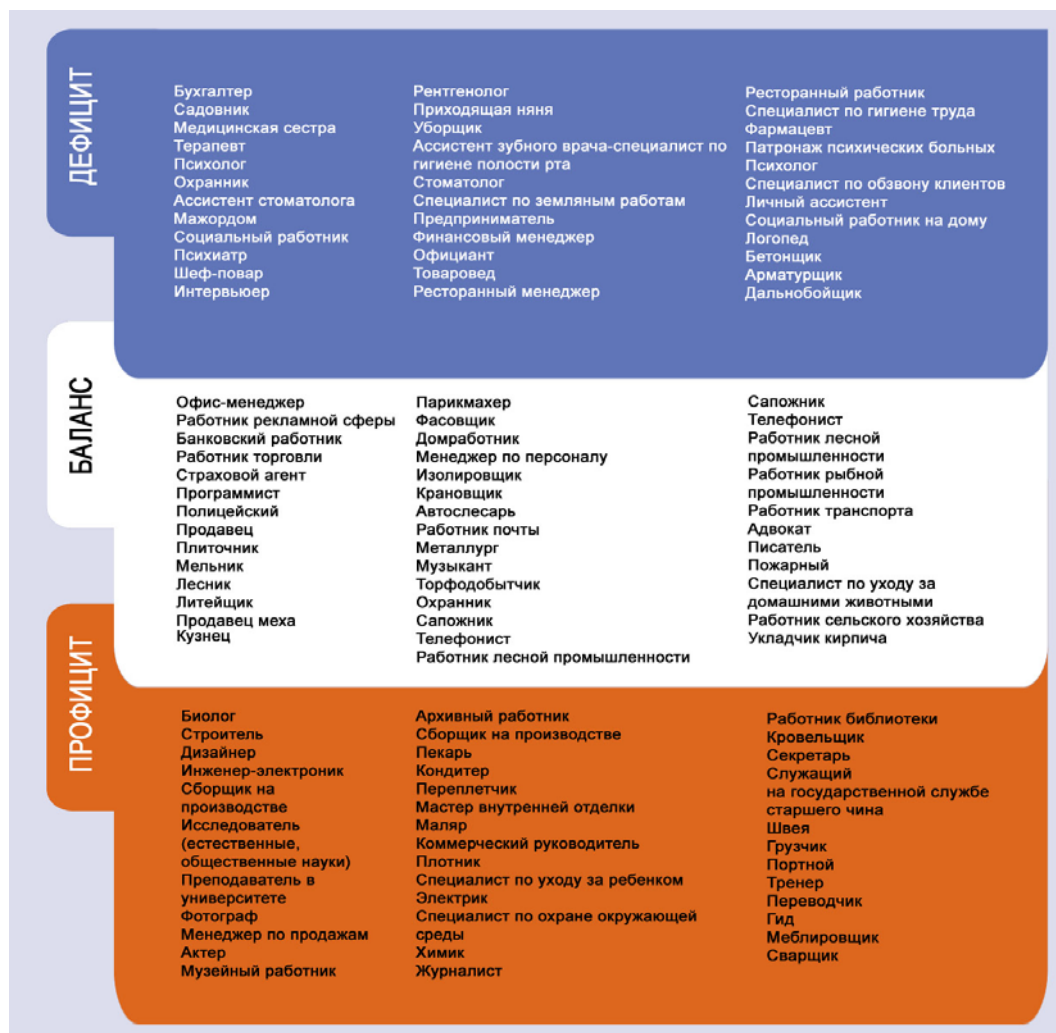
ДЕФИЦИТ

Бухгалтер
Садовник
Медицинская сестра
Терапевт
Психолог
Охранник
Ассистент стоматолога
Мажордом
Социальный работник
Психиатр
Шеф-повар
Интервьюер

Рентгенолог
Приходящая няня
Уборщик
Ассистент зубного врача-специалист по гигиене полости рта
Стоматолог
Специалист по земляным работам
Предприниматель
Финансовый менеджер
Официант
Товаровед
Ресторанный менеджер

Ресторанный работник
Специалист по гигиене труда
Фармацевт
Патронаж психических больных
Психолог
Специалист по обзвону клиентов
Личный ассистент
Социальный работник на дому
Логопед
Бетонщик
Арматурщик
Дальнобойщик

БАЛАНС

Офис-менеджер
Работник рекламной сферы
Банковский работник
Работник торговли
Страховой агент
Программист
Полицейский
Продавец
Плиточник
Мельник
Лесник
Литейщик
Продавец меха
Кузнец

Парикмахер
Фасовщик
Домработник
Менеджер по персоналу
Изолировщик
Крановщик
Автослесарь
Работник почты
Металлург
Музыкант
Торфодобытчик
Охранник
Сапожник
Телефонист
Работник лесной промышленности

Сапожник
Телефонист
Работник лесной промышленности
Работник рыбной промышленности
Работник транспорта
Адвокат
Писатель
Пожарный
Специалист по уходу за домашними животными
Работник сельского хозяйства
Укладчик кирпича

ПРОФИЦИТ

Биолог
Строитель
Дизайнер
Инженер-электроник
Сборщик на производстве
Исследователь (естественные, общественные науки)
Преподаватель в университете
Фотограф
Менеджер по продажам
Актер
Музейный работник

Архивный работник
Сборщик на производстве
Пекарь
Кондитер
Переплетчик
Мастер внутренней отделки
Маляр
Коммерческий руководитель
Плотник
Специалист по уходу за ребенком
Электрик
Специалист по охране окружающей среды
Химик
Журналист

Работник библиотеки
Кровельщик
Секретарь
Служащий на государственной службе старшего чина
Швея
Грузчик
Портной
Тренер
Переводчик
Гид
Меблировщик
Сварщик